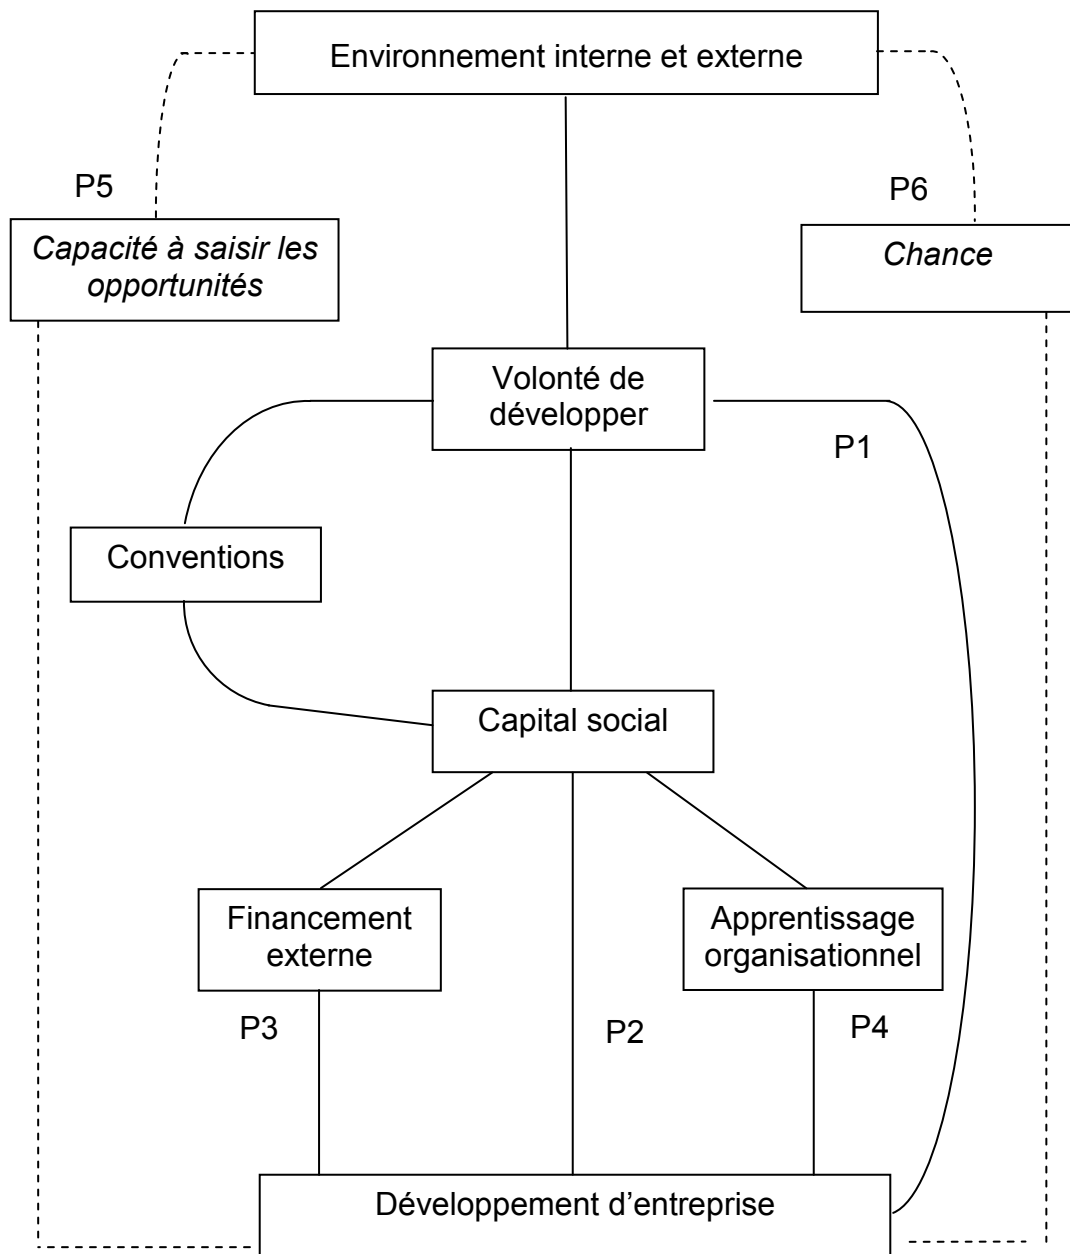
Environnement interne et externe

P5

Capacité à saisir les opportunités

P6

Chance

Volonté de développer

P1

Conventions

Capital social

Financement externe

Apprentissage organisationnel

P3

P2

P4

Développement d'entreprise